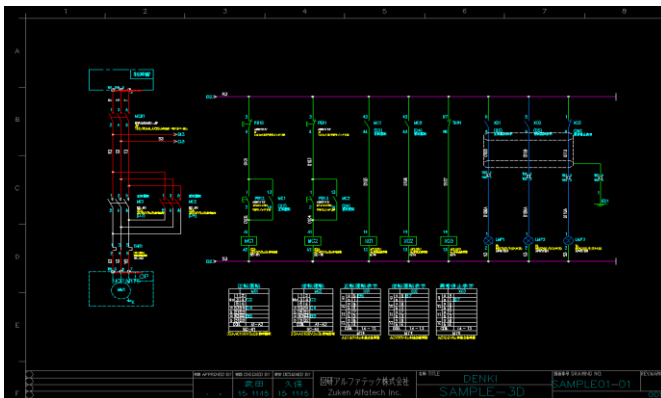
1
2
3
4
5
6
7
8

A
B
C
D
E
F

制御盤

MCB1
MC1

MC2
MC3
MCC
MC2
MC3
LMP1
LMP2
LMP3

APPROVED BY
CHECKED BY
DESIGNED BY
武田
久保
15.11.15
15.11.15
図研アルファテック株式会社
Zuken Alfatech Inc.
TITLE
DENKI
SAMPLE-3D
DRAWING NO.
SAMPLE01-01
REVISION
00